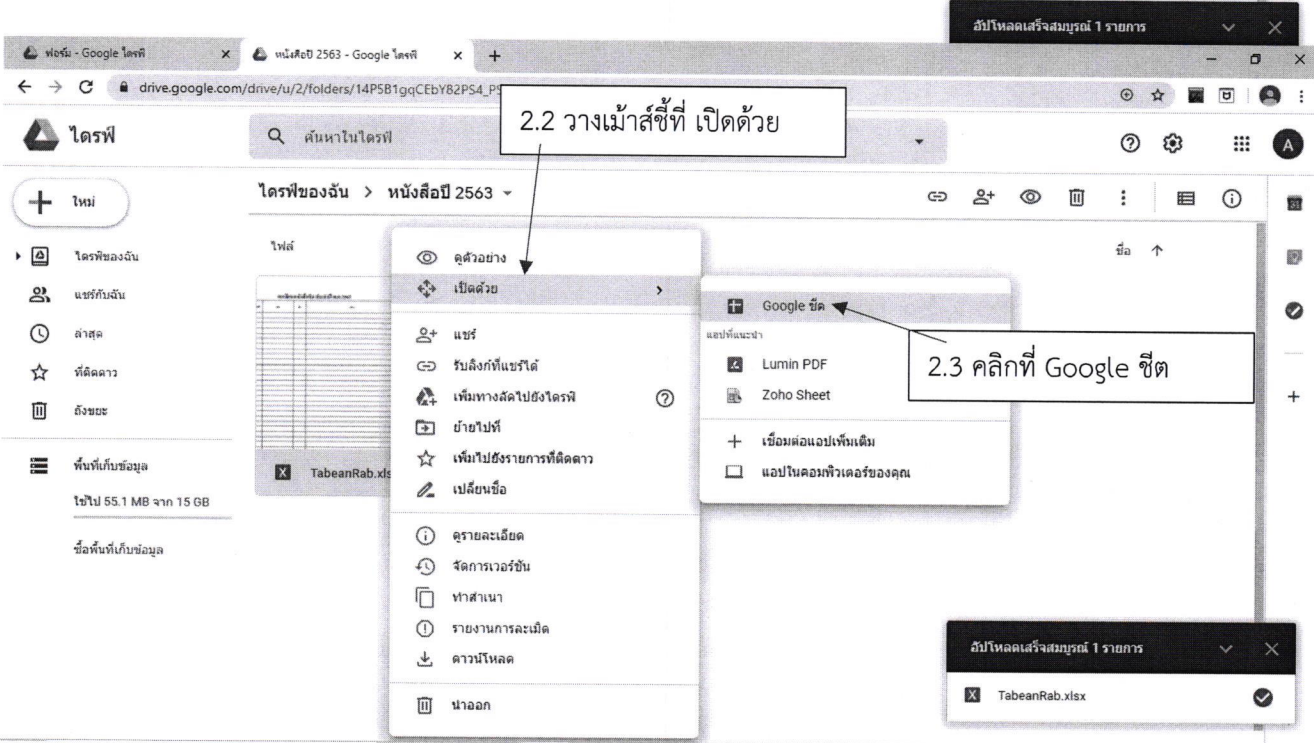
อัปโหลดเสร็จสมบูรณ์ 1 รายการ

ฟอร์ม - Google ไดรฟ์ ×
หนังสือปี 2563 - Google ไดรฟ์ ×
+

drive.google.com/drive/u/2/folders/14P5B1gqCEbY82PS4_PS

ไดรฟ์
ค้นหาในไดรฟ์

2.2 วางเม้าส์ชี้ที่ เปิดด้วย

A

ใหม่
ไดรฟ์ของฉัน
แชร์กับฉัน
ล่าสุด
ที่ติดดาว
ถังขยะ
พื้นที่เก็บข้อมูล
ใช้ไป 55.1 MB จาก 15 GB
ซื้อพื้นที่เก็บข้อมูล

ไดรฟ์ของฉัน > หนังสือปี 2563

ไฟล์
ชื่อ ↑

TabeanRab.xlsx

ดูตัวอย่าง
เปิดด้วย
แชร์
รับลิงก์ที่แชร์ได้
เพิ่มทางลัดไปยังไดรฟ์
ย้ายไปที่
เพิ่มไปยังรายการที่ติดดาว
เปลี่ยนชื่อ
ดูรายละเอียด
จัดการเวอร์ชัน
ทำสำเนา
รายงานการละเมิด
ดาวน์โหลด
นำออก

Google ชีต
แอปที่แนะนำ
Lumin PDF
Zoho Sheet
เชื่อมต่อแอปเพิ่มเติม
แอปในคอมพิวเตอร์ของคุณ

2.3 คลิกที่ Google ชีต

อัปโหลดเสร็จสมบูรณ์ 1 รายการ
TabeanRab.xlsx